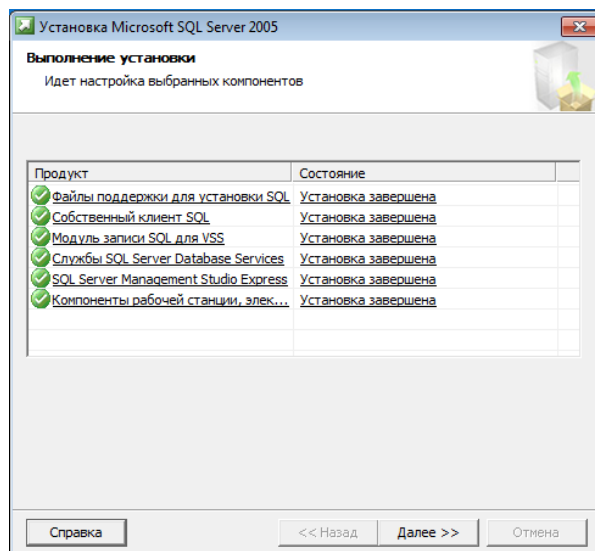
Установка Microsoft SQL Server 2005

Выполнение установки
Идет настройка выбранных компонентов

| Продукт | Состояние |
|---|---|
| Файлы поддержки для установки SQL | Установка завершена |
| Собственный клиент SQL | Установка завершена |
| Модуль записи SQL для VSS | Установка завершена |
| Службы SQL Server Database Services | Установка завершена |
| SQL Server Management Studio Express | Установка завершена |
| Компоненты рабочей станции, элек... | Установка завершена |

Справка
<< Назад
Далее >>
Отмена